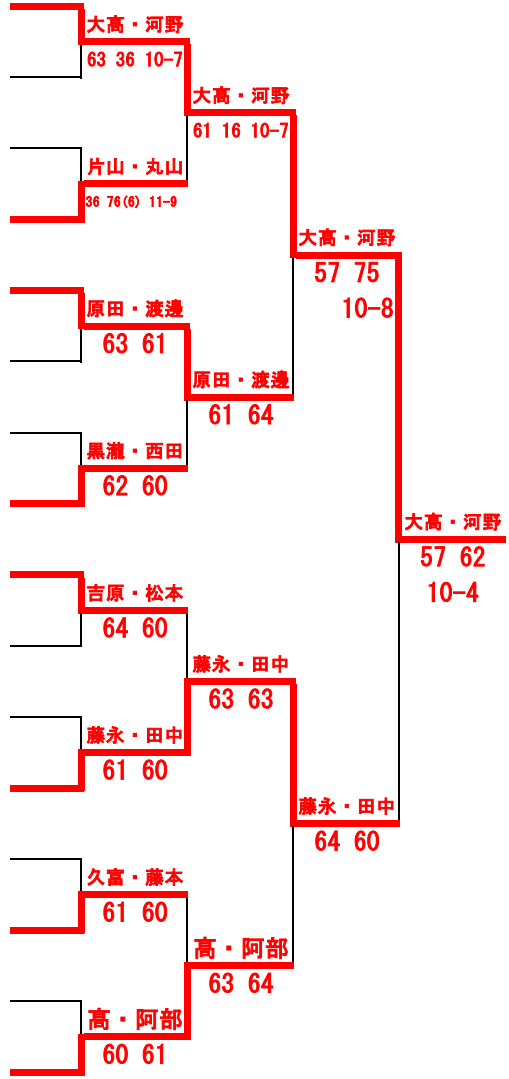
大高・河野
63 36 10-7

片山・丸山
36 76(6) 11-9

大高・河野
61 16 10-7

原田・渡邊
63 61

黒瀧・西田
62 60

原田・渡邊
61 64

大高・河野
57 75
10-8

吉原・松本
64 60

藤永・田中
61 60

藤永・田中
63 63

久冨・藤本
61 60

髙・阿部
60 61

髙・阿部
63 64

藤永・田中
64 60

大高・河野
57 62
10-4